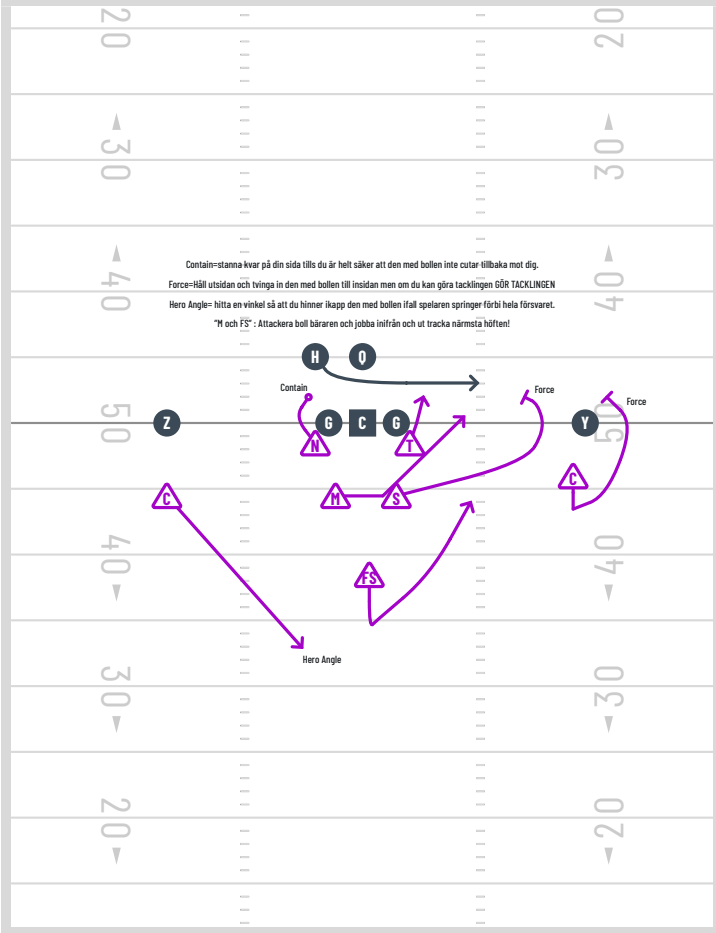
20 20

30 30

40 40

Contain=stanna kvar på din sida tills du är helt säker att den med bollen inte cutar tillbaka mot dig.

Force=Håll utsidan och tvinga in den med bollen till insidan men om du kan göra tacklingen GÖR TACKLINGEN

Hero Angle= hitta en vinkel så att du hinner ikapp den med bollen ifall spelaren springer förbi hela försvaret.

"M och FS" : Attackera boll bäraren och jobba inifrån och ut tracka närmsta höften!

H Q

Contain

Force

Force

50 Z G C G Y 50

N T

M S

C C

40 40

FS

Hero Angle

30 30

20 20